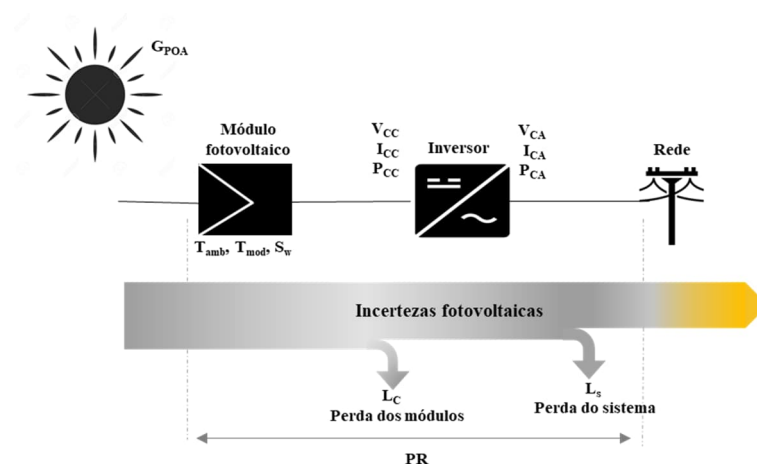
$G_{POA}$

Módulo fotovoltaico

$V_{CC}$
$I_{CC}$
$P_{CC}$

Inversor

$V_{CA}$
$I_{CA}$
$P_{CA}$

Rede

$T_{amb}$, $T_{mod}$, $S_w$

Incertezas fotovoltaicas

$L_C$
Perda dos módulos

$L_s$
Perda do sistema

PR